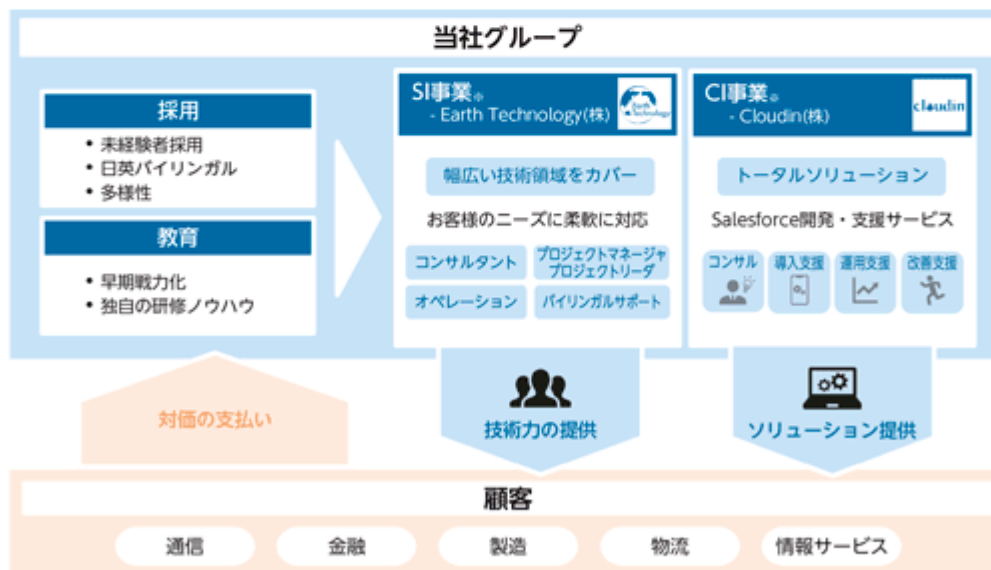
当社グループ

採用
• 未経験者採用
• 日英バイリンガル
• 多様性

教育
• 早期戦力化
• 独自の研修ノウハウ

SI事業※
- Earth Technology(株)

Earth Technology

幅広い技術領域をカバー

お客様のニーズに柔軟に対応

コンサルタント

プロジェクトマネージャ
プロジェクトリーダ

オペレーション

バイリンガルサポート

CI事業※
- Cloudin(株)

cloudin

トータルソリューション

Salesforce開発・支援サービス

コンサル

導入支援

運用支援

改善支援

対価の支払い

技術力の提供

ソリューション提供

顧客

通信

金融

製造

物流

情報サービス